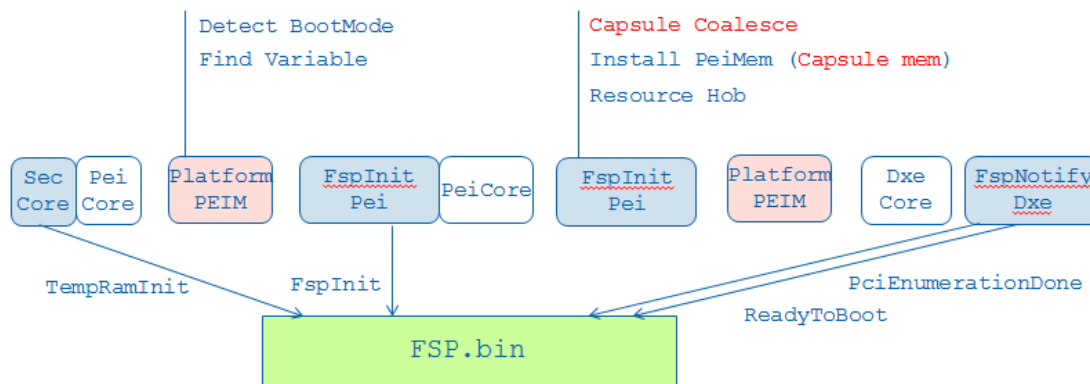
Detect BootMode
Find Variable

Capsule Coalesce
Install PeiMem (Capsule mem)
Resource Hob

Sec Core
Pei Core
Platform PEIM
FspInit Pei
PeiCore
FspInit Pei
Platform PEIM
Dxe Core
FspNotify Dxe

TempRamInit
FspInit
PciEnumerationDone
ReadyToBoot

FSP.bin